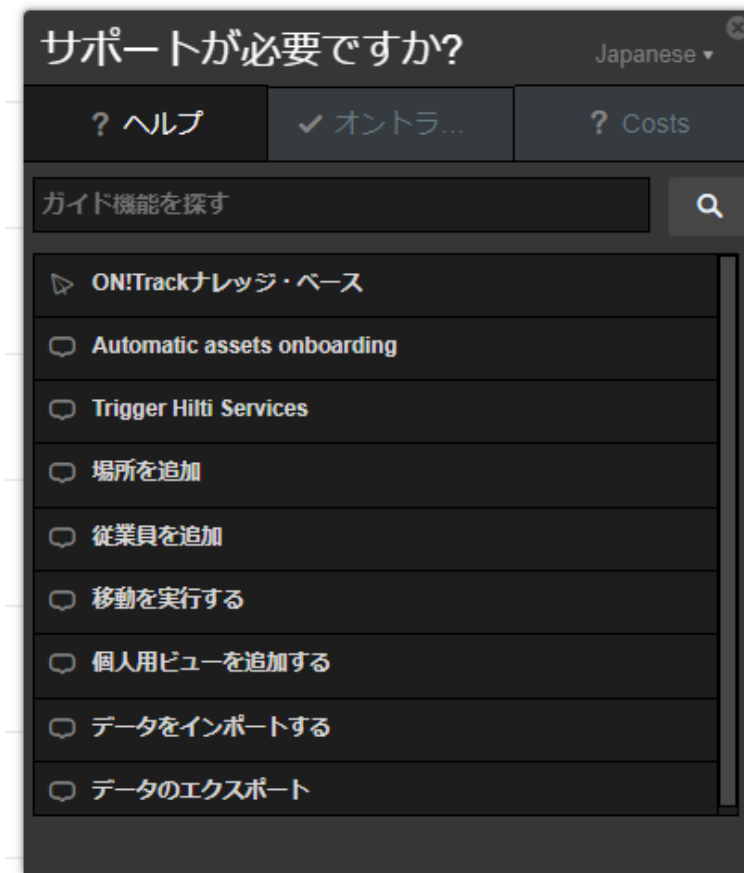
サポートが必要ですか?

Japanese ▾

? ヘルプ

✔ オントラ...

? Costs

ガイド機能を探す

ON!Trackナレッジ・ベース

Automatic assets onboarding

Trigger Hilti Services

場所を追加

従業員を追加

移動を実行する

個人用ビューを追加する

データをインポートする

データのエクスポート